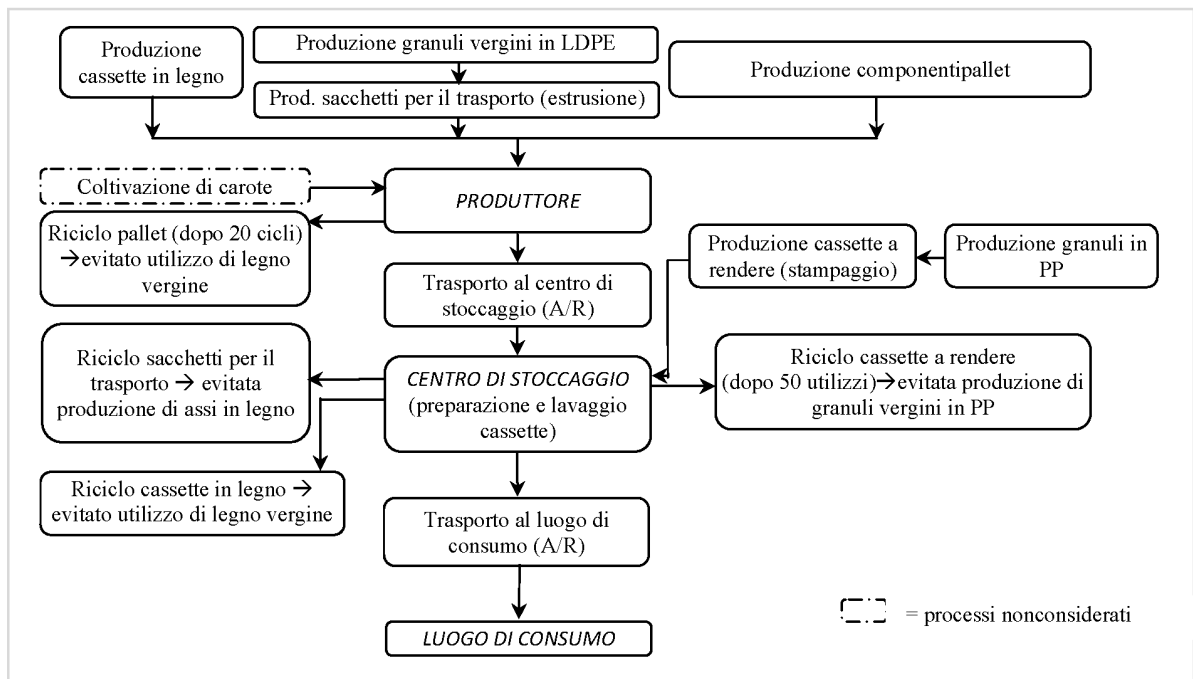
Produzione cassette in legno

Produzione granuli vergini in LDPE

Prod. sacchetti per il trasporto (estrusione)

Produzione componentipallet

Coltivazione di carote

PRODUTTORE

Riciclo pallet (dopo 20 cicli) →evitato utilizzo di legno vergine

Produzione cassette a rendere (stampaggio)

Produzione granuli in PP

Trasporto al centro di stoccaggio (A/R)

Riciclo sacchetti per il trasporto → evitata produzione di assi in legno

CENTRO DI STOCCAGGIO (preparazione e lavaggio cassette)

Riciclo cassette a rendere (dopo 50 utilizzi)→evitata produzione di granuli vergini in PP

Riciclo cassette in legno → evitato utilizzo di legno vergine

Trasporto al luogo di consumo (A/R)

= processi nonconsiderati

LUOGO DI CONSUMO